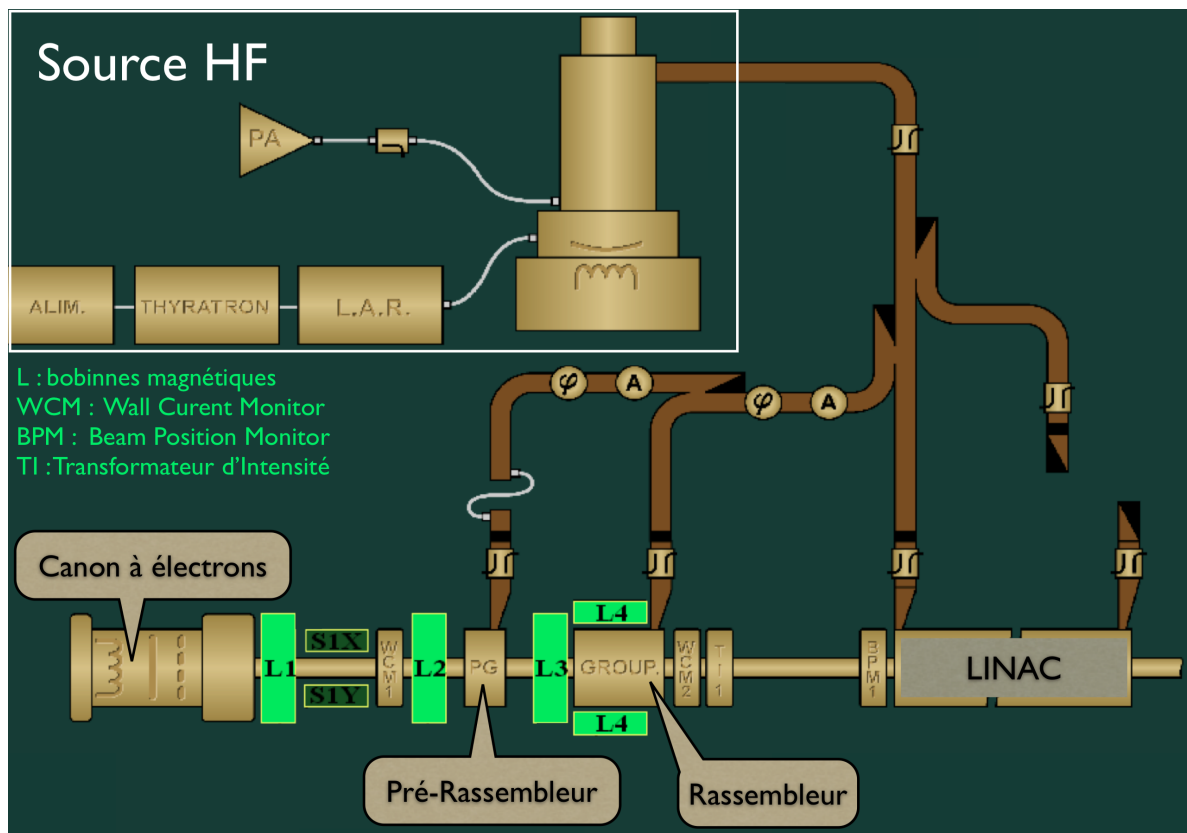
Source HF

PA

ALIM.

THYRATRON

L.A.R.

L : bobinnes magnétiques
WCM : Wall Curent Monitor
BPM : Beam Position Monitor
TI : Transformateur d'Intensité

φ A φ A

Canon à électrons

L1

S1X

S1Y

WCM1

L2

PG

L3

L4

GROUP.

L4

WCM2

TI1

BPM1

LINAC

Pré-Rassembleur

Rassembleur